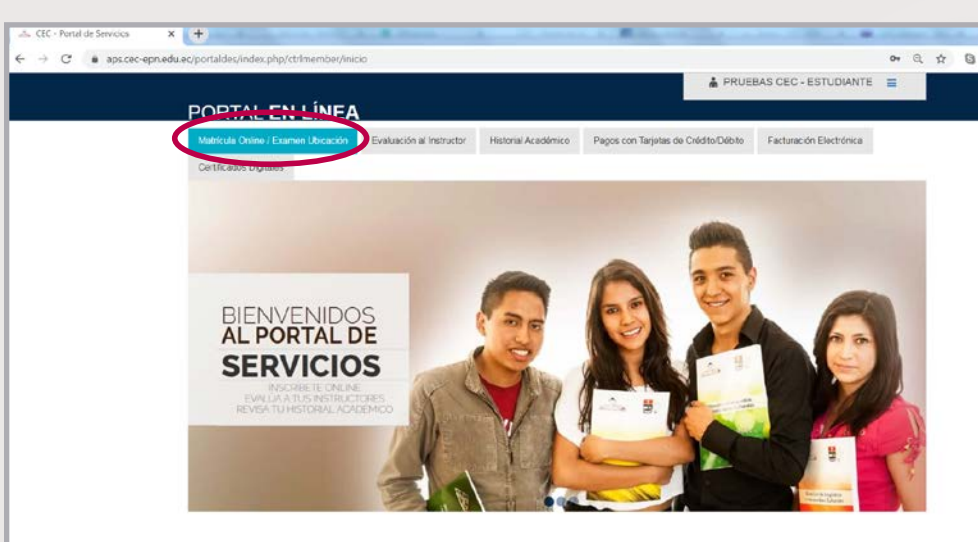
CEC - Portal de Servicios

aps.cec-epn.edu.ec/portaldes/index.php/ctrlmember/inicio

PRUEBAS CEC - ESTUDIANTE

PORTAL EN LÍNEA

Matrícula Online / Examen Ubicación | Evaluación al Instructor | Historial Académico | Pagos con Tarjetas de Crédito/Débito | Facturación Electrónica | Certificados Digitales

BIENVENIDOS
AL PORTAL DE
SERVICIOS
INSCRÍBETE ONLINE
EVALÚA A TUS INSTRUCTORES
REVISA TU HISTORIAL ACADÉMICO